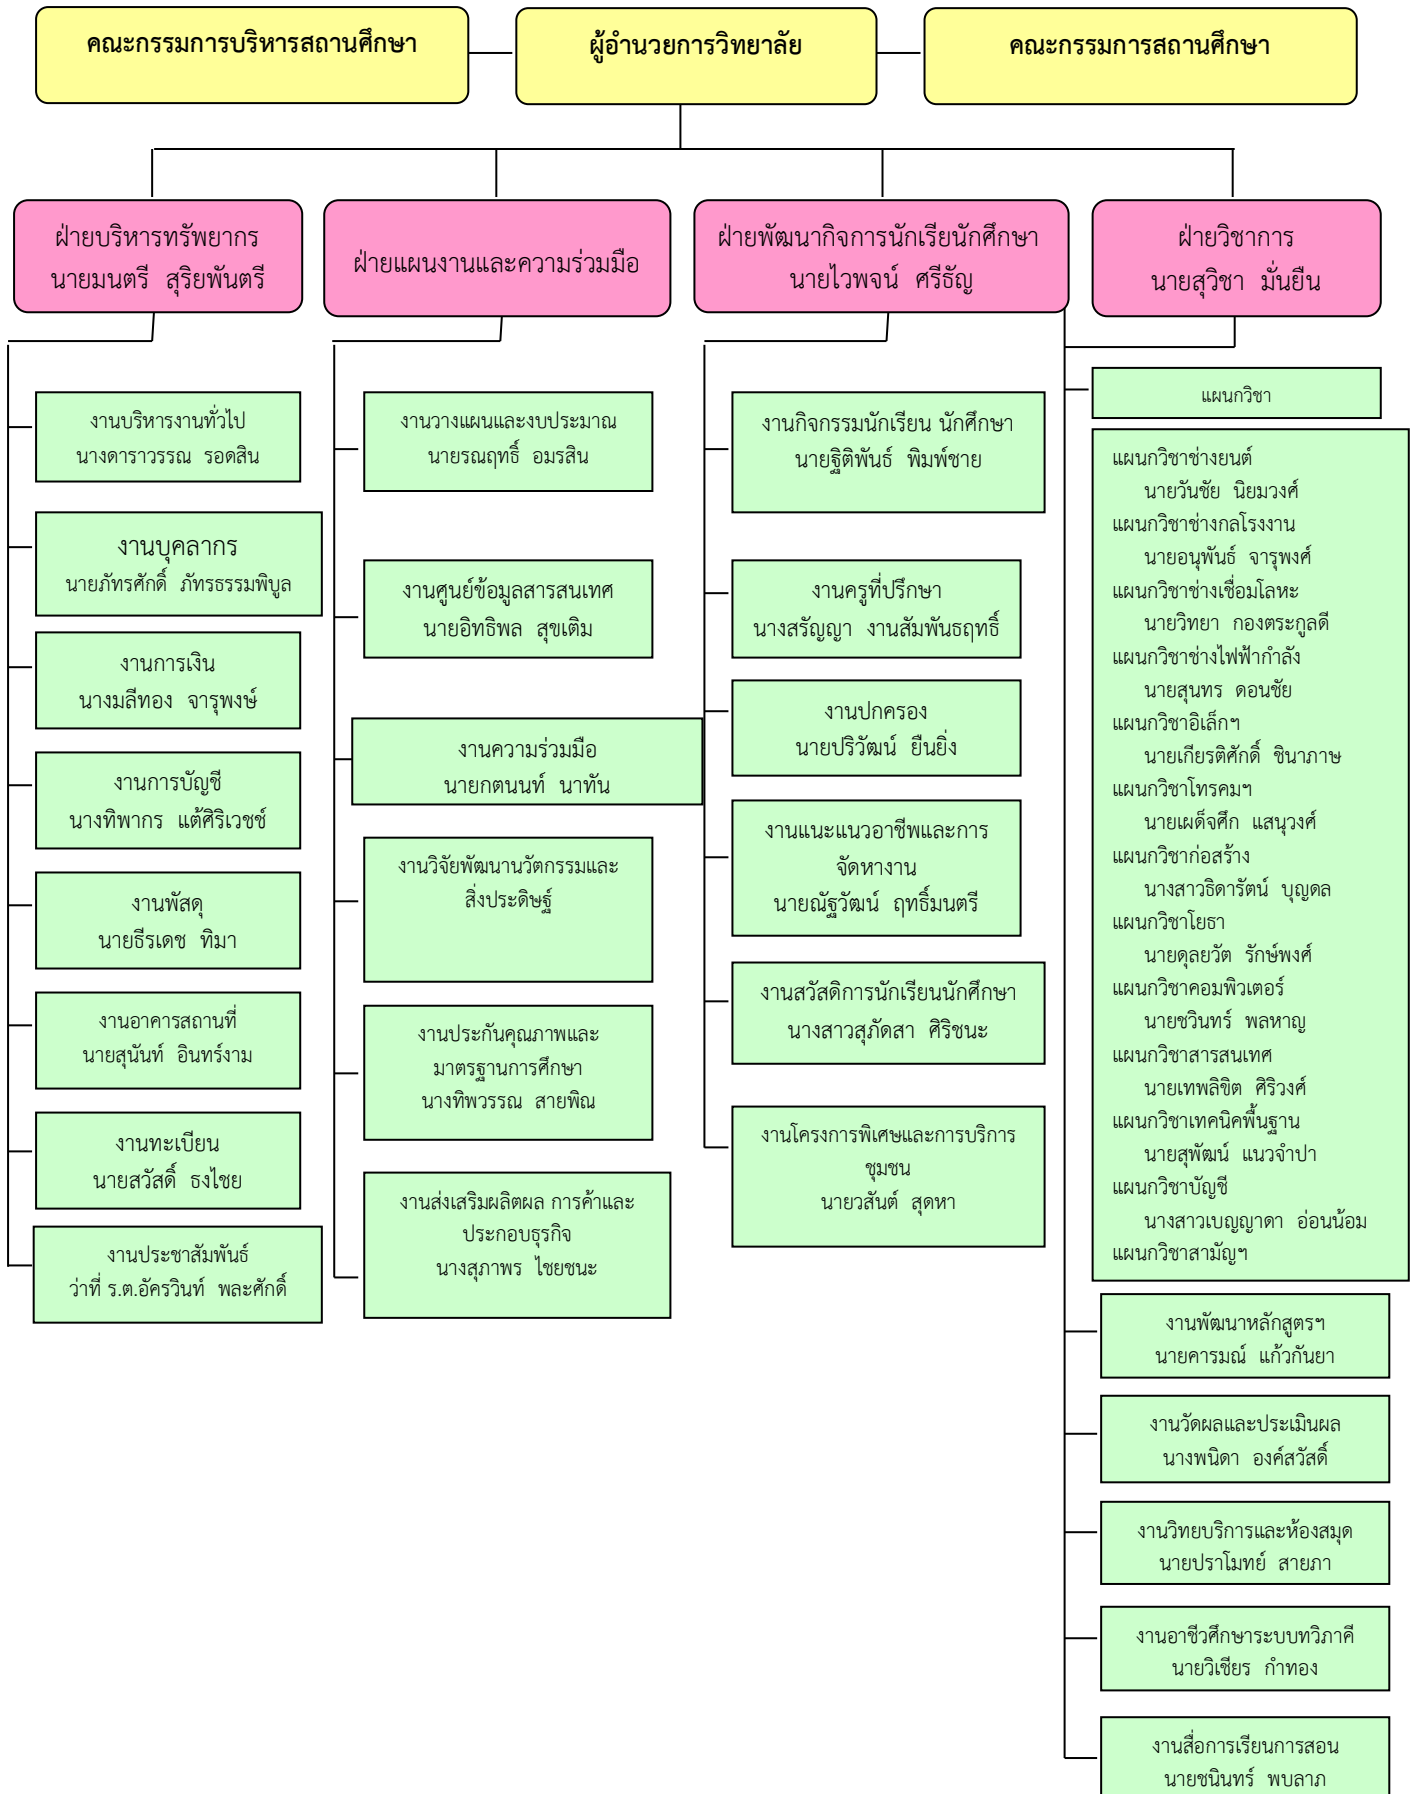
คณะกรรมการบริหารสถานศึกษา

ผู้อำนวยการวิทยาลัย

คณะกรรมการสถานศึกษา

ฝ่ายบริหารทรัพยากร
นายมนตรี สุริยพันตรี

ฝ่ายแผนงานและความร่วมมือ

ฝ่ายพัฒนากิจการนักเรียนนักศึกษา
นายไวพจน์ ศรีธัญ

ฝ่ายวิชาการ
นายสุวิชา มั่นยืน

งานบริหารงานทั่วไป
นางดาราวรรณ รอดสิน

งานบุคลากร
นายภัทรศักดิ์ ภัทรธรรมพิบูล

งานการเงิน
นางมลีทอง จารุพงษ์

งานการบัญชี
นางทิพากร แต้ศิริเวชช์

งานพัสดุ
นายธีรเดช ทิมา

งานอาคารสถานที่
นายสุนันท์ อินทร์งาม

งานทะเบียน
นายสวัสดิ์ ธงไชย

งานประชาสัมพันธ์
ว่าที่ ร.ต.อัครวินท์ พละศักดิ์

งานวางแผนและงบประมาณ
นายรณฤทธิ์ อมรสิน

งานศูนย์ข้อมูลสารสนเทศ
นายอิทธิพล สุขเติม

งานความร่วมมือ
นายกตนนท์ นาทัน

งานวิจัยพัฒนานวัตกรรมและสิ่งประดิษฐ์

งานประกันคุณภาพและมาตรฐานการศึกษา
นางทิพวรรณ สายพิณ

งานส่งเสริมผลิตผล การค้าและประกอบธุรกิจ
นางสุภาพร ไชยชนะ

งานกิจกรรมนักเรียน นักศึกษา
นายฐิติพันธ์ พิมพ์ชาย

งานครูที่ปรึกษา
นางสรัญญา งานสัมพันธฤทธิ์

งานปกครอง
นายปริวัฒน์ ยืนยิ่ง

งานแนะแนวอาชีพและการจัดหางาน
นายณัฐวัฒน์ ฤทธิ์มนตรี

งานสวัสดิการนักเรียนนักศึกษา
นางสาวสุภัดสา ศิริชนะ

งานโครงการพิเศษและการบริการชุมชน
นายวสันต์ สุดหา

แผนกวิชา

แผนกวิชาช่างยนต์
นายวันชัย นิยมวงศ์
แผนกวิชาช่างกลโรงงาน
นายอนุพันธ์ จารุพงศ์
แผนกวิชาช่างเชื่อมโลหะ
นายวิทยา กองตระกูลดี
แผนกวิชาช่างไฟฟ้ากำลัง
นายสุนทร ดอนชัย
แผนกวิชาอิเล็กฯ
นายเกียรติศักดิ์ ชินาภาษ
แผนกวิชาโทรคมฯ
นายเผด็จศึก แสนุวงศ์
แผนกวิชาก่อสร้าง
นางสาวธิดารัตน์ บุญดล
แผนกวิชาโยธา
นายดุลยวัต รักษ์พงศ์
แผนกวิชาคอมพิวเตอร์
นายชวินทร์ พลหาญ
แผนกวิชาสารสนเทศ
นายเทพลิขิต ศิริวงศ์
แผนกวิชาเทคนิคพื้นฐาน
นายสุพัฒน์ แนวจำปา
แผนกวิชาบัญชี
นางสาวเบญญาดา อ่อนน้อม
แผนกวิชาสามัญฯ

งานพัฒนาหลักสูตรฯ
นายคารมณ์ แก้วกันยา

งานวัดผลและประเมินผล
นางพนิดา องค์สวัสดิ์

งานวิทยบริการและห้องสมุด
นายปราโมทย์ สายภา

งานอาชีวศึกษาระบบทวิภาคี
นายวิเชียร กำทอง

งานสื่อการเรียนการสอน
นายชนินทร์ พบลาภ